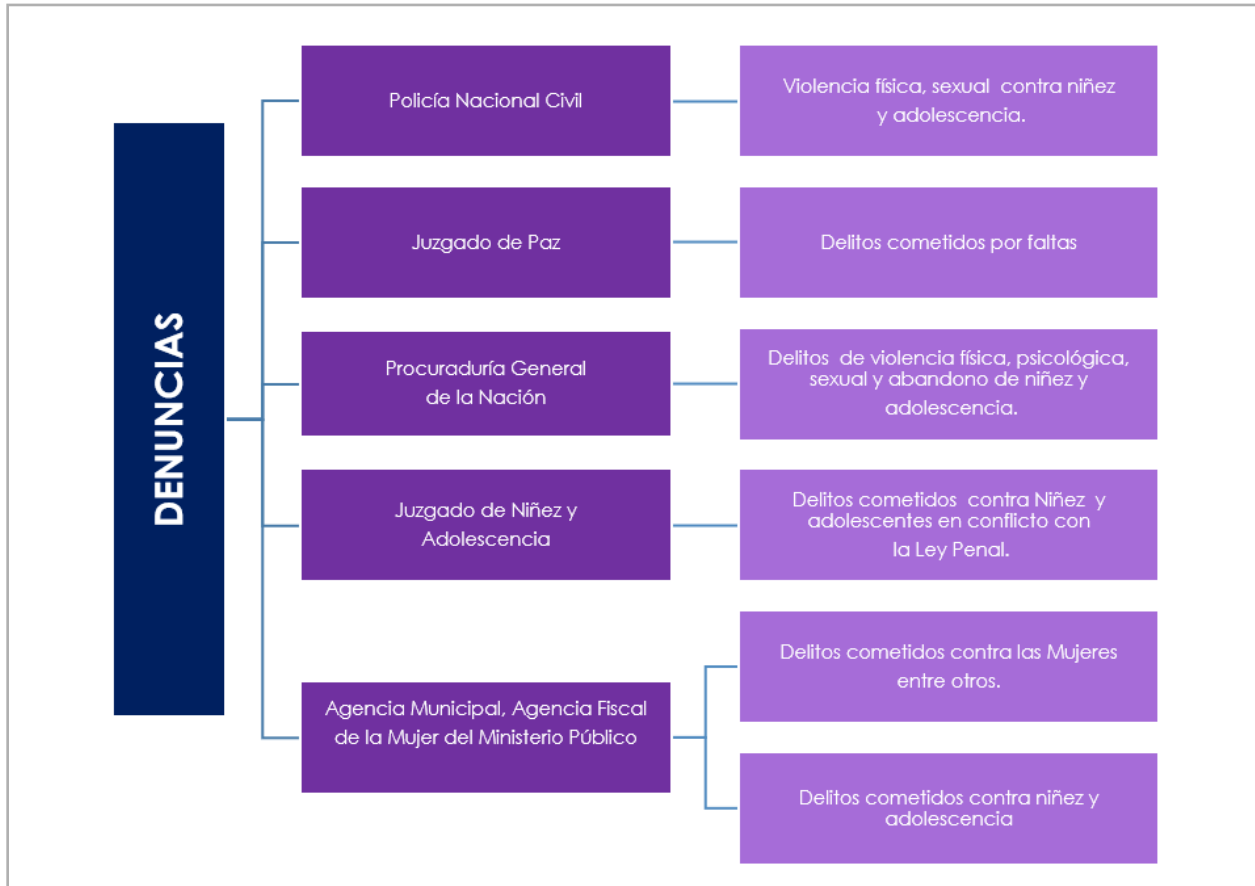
DENUNCIAS

Policía Nacional Civil

Violencia física, sexual contra niñez y adolescencia.

Juzgado de Paz

Delitos cometidos por faltas

Procuraduría General de la Nación

Delitos de violencia física, psicológica, sexual y abandono de niñez y adolescencia.

Juzgado de Niñez y Adolescencia

Delitos cometidos contra Niñez y adolescentes en conflicto con la Ley Penal.

Agencia Municipal, Agencia Fiscal de la Mujer del Ministerio Público

Delitos cometidos contra las Mujeres entre otros.

Delitos cometidos contra niñez y adolescencia